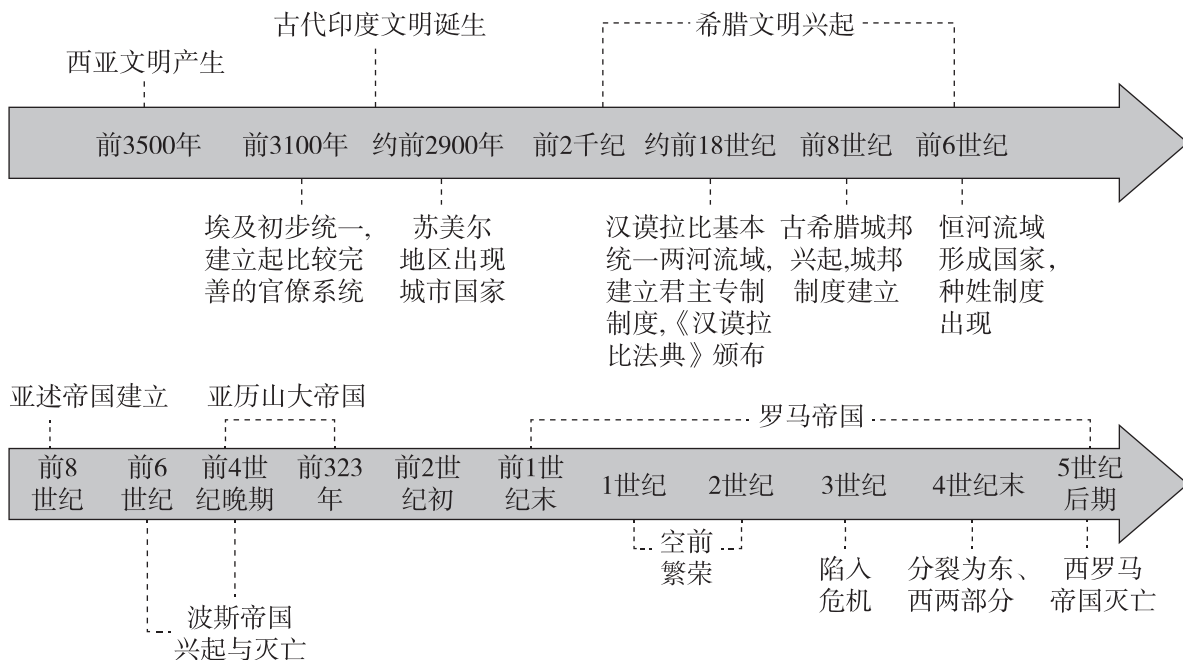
古代印度文明诞生

希腊文明兴起

西亚文明产生

前3500年 前3100年 约前2900年 前2千纪 约前18世纪 前8世纪 前6世纪

埃及初步统一，建立起比较完善的官僚系统

苏美尔地区出现城市国家

汉谟拉比基本统一两河流域，建立君主专制制度，《汉谟拉比法典》颁布

古希腊城邦兴起，城邦制度建立

恒河流域形成国家，种姓制度出现

亚述帝国建立

亚历山大帝国

罗马帝国

前8世纪 前6世纪 前4世纪晚期 前323年 前2世纪初 前1世纪末 1世纪 2世纪 3世纪 4世纪末 5世纪后期

空前繁荣

陷入危机

分裂为东、西两部分

西罗马帝国灭亡

波斯帝国兴起与灭亡